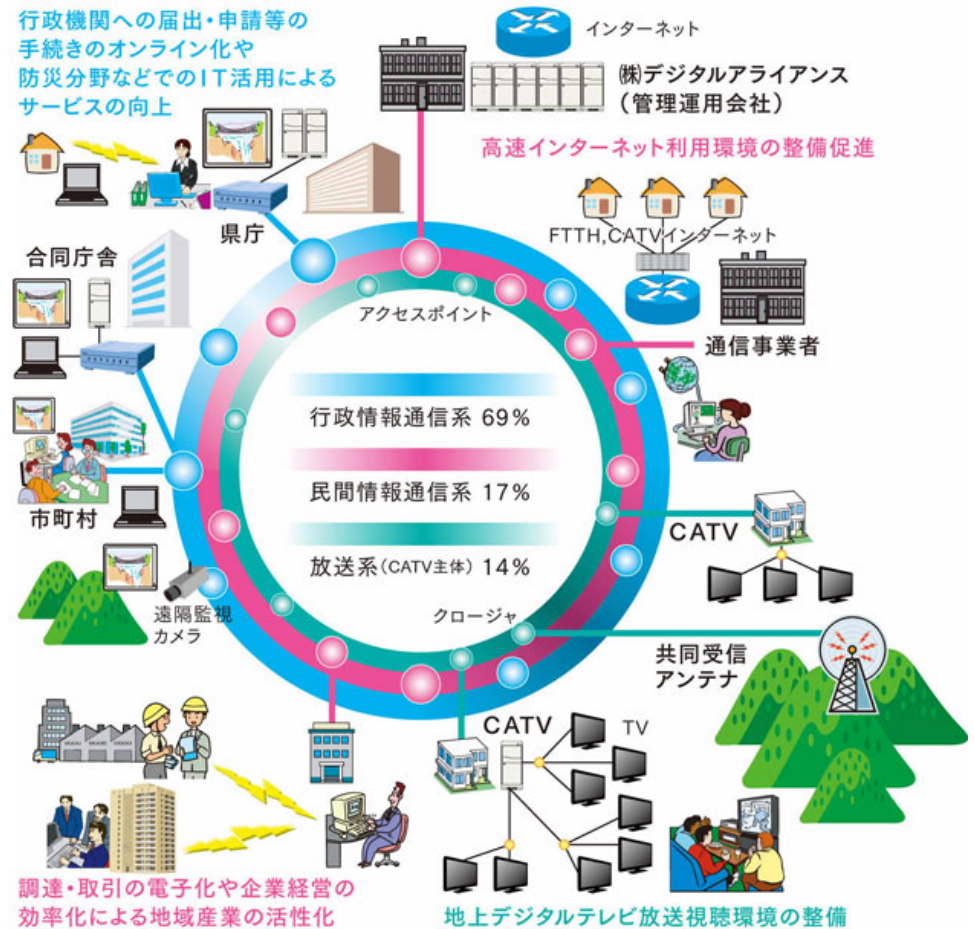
行政機関への届出・申請等の手続きのオンライン化や防災分野などでのIT活用によるサービスの向上

インターネット

㈱デジタルアライアンス
（管理運用会社）

高速インターネット利用環境の整備促進

県庁

FTTH,CATVインターネット

合同庁舎

アクセスポイント

通信事業者

行政情報通信系 69%

民間情報通信系 17%

市町村

放送系（CATV主体） 14%

CATV

遠隔監視カメラ

クロージャ

共同受信アンテナ

CATV

TV

調達・取引の電子化や企業経営の効率化による地域産業の活性化

地上デジタルテレビ放送視聴環境の整備